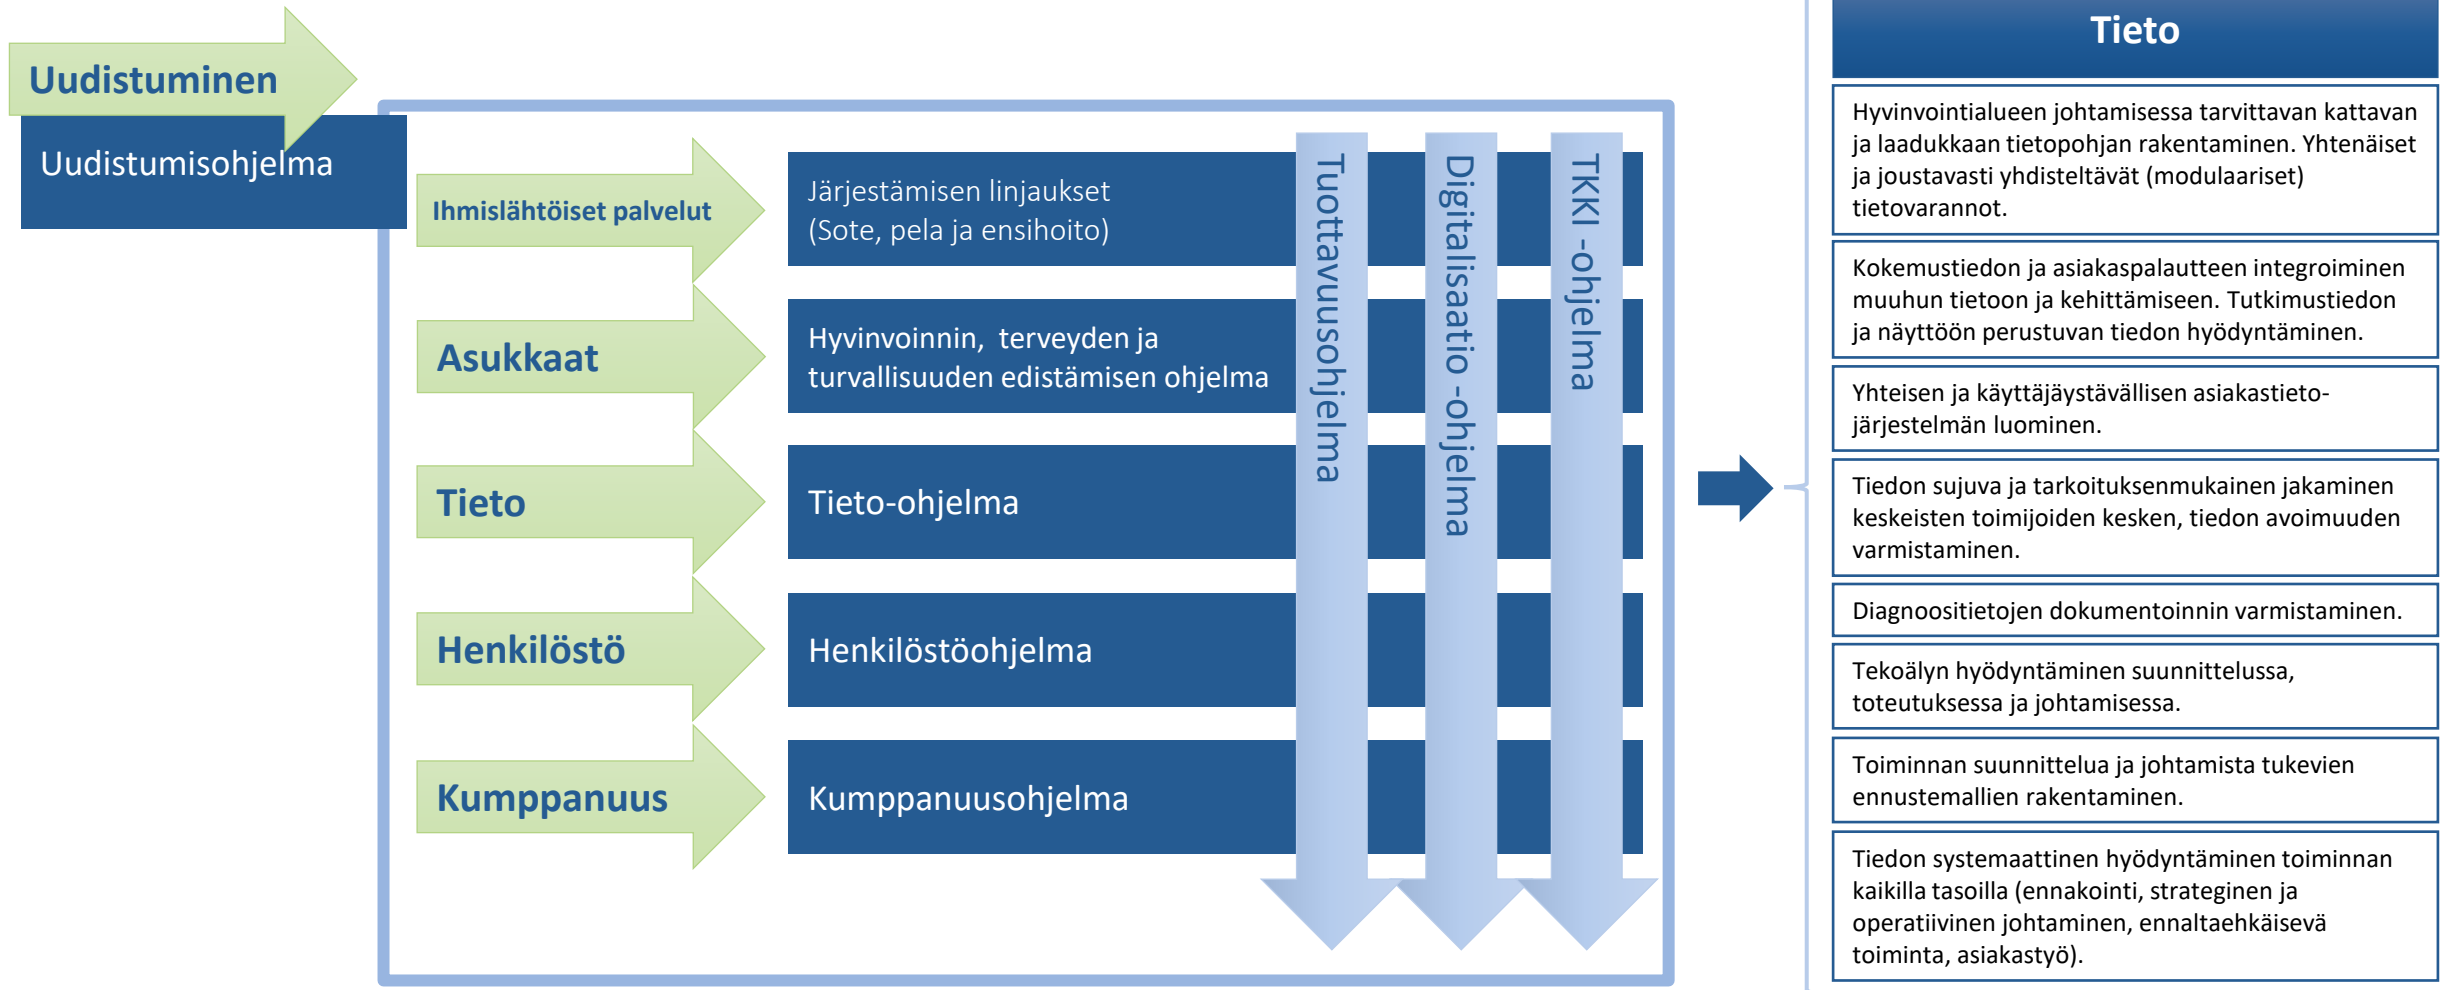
Uudistuminen

Uudistumisohjelma

Ihmislähtöiset palvelut

Järjestämisen linjaukset (Sote, pela ja ensihoito)

Asukkaat

Hyvinvoinnin, terveyden ja turvallisuuden edistämisen ohjelma

Tieto

Tieto-ohjelma

Henkilöstö

Henkilöstöohjelma

Kumppanuus

Kumppanuusohjelma

Tuottavuusohjelma

Digitalisaatio -ohjelma

TKKI -ohjelma

Tieto

Hyvinvointialueen johtamisessa tarvittavan kattavan ja laadukkaan tietopohjan rakentaminen. Yhtenäiset ja joustavasti yhdisteltävät (modulaariset) tietovarannot.

Kokemustiedon ja asiakaspalautteen integroiminen muuhun tietoon ja kehittämiseen. Tutkimustiedon ja näyttöön perustuvan tiedon hyödyntäminen.

Yhteisen ja käyttäjäystävällisen asiakastietojärjestelmän luominen.

Tiedon sujuva ja tarkoituksenmukainen jakaminen keskeisten toimijoiden kesken, tiedon avoimuuden varmistaminen.

Diagnoositietojen dokumentoinnin varmistaminen.

Tekoälyn hyödyntäminen suunnittelussa, toteutuksessa ja johtamisessa.

Toiminnan suunnittelua ja johtamista tukevien ennustemallien rakentaminen.

Tiedon systemaattinen hyödyntäminen toiminnan kaikilla tasoilla (ennakointi, strateginen ja operatiivinen johtaminen, ennaltaehkäisevä toiminta, asiakastyö).